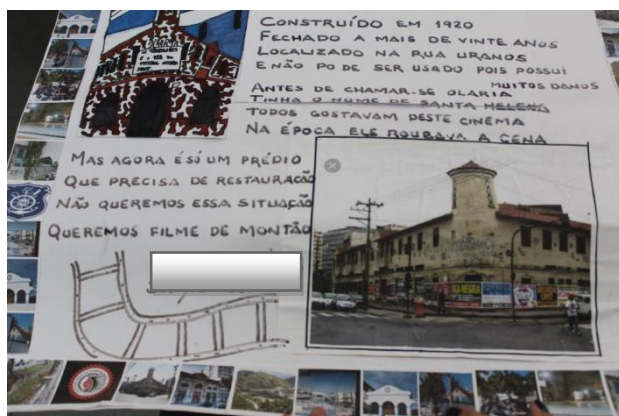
CONSTRUÍDO EM 1920
FECHADO A MAIS DE VINTE ANOS
LOCALIZADO NA RUA URANOS
E NÃO PODE SER USADO POIS POSSUI MUITOS DANOS
ANTES DE CHAMAR-SE OLARIA
TINHA O NOME DE SANTA HELENA
TODOS GOSTAVAM DESTE CINEMA
NA ÉPOCA ELE ROUBAVA A CENA

MAS AGORA É SÓ UM PRÉDIO
QUE PRECISA DE RESTAURAÇÃO
NÃO QUEREMOS ESSA SITUAÇÃO
QUEREMOS FILME DE MONTÃO